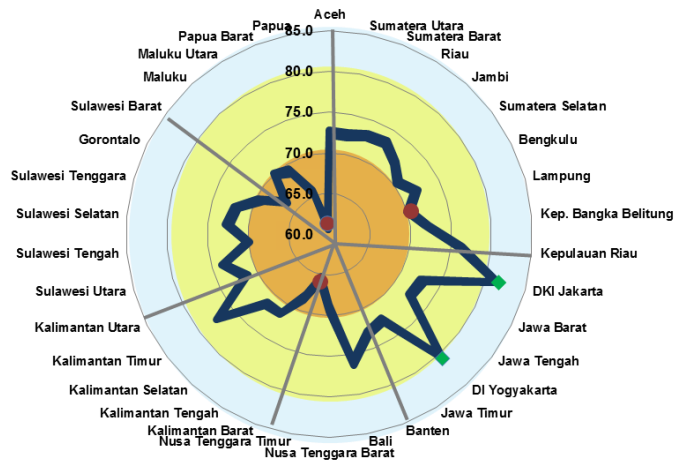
Aceh
Sumatera Utara
Sumatera Barat
Riau
Jambi
Sumatera Selatan
Bengkulu
Lampung
Kep. Bangka Belitung
Kepulauan Riau
DKI Jakarta
Jawa Barat
Jawa Tengah
DI Yogyakarta
Jawa Timur
Banten
Bali
Nusa Tenggara Barat
Nusa Tenggara Timur
Kalimantan Barat
Kalimantan Tengah
Kalimantan Selatan
Kalimantan Timur
Kalimantan Utara
Sulawesi Utara
Sulawesi Tengah
Sulawesi Selatan
Sulawesi Tenggara
Gorontalo
Sulawesi Barat
Maluku
Maluku Utara
Papua Barat
Papua
85.0
80.0
75.0
70.0
65.0
60.0